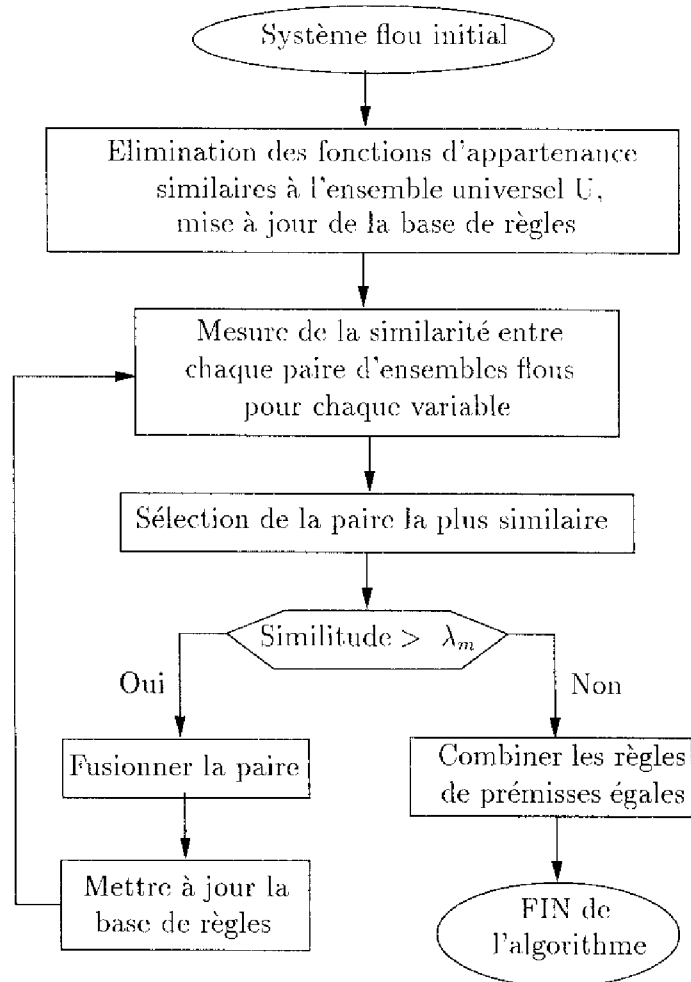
Système flou initial

Elimination des fonctions d'appartenance similaires à l'ensemble universel U, mise à jour de la base de règles

Mesure de la similarité entre chaque paire d'ensembles flous pour chaque variable

Sélection de la paire la plus similaire

Similitude > $\lambda_m$

Oui

Non

Fusionner la paire

Mettre à jour la base de règles

Combiner les règles de prémisses égales

FIN de l'algorithme